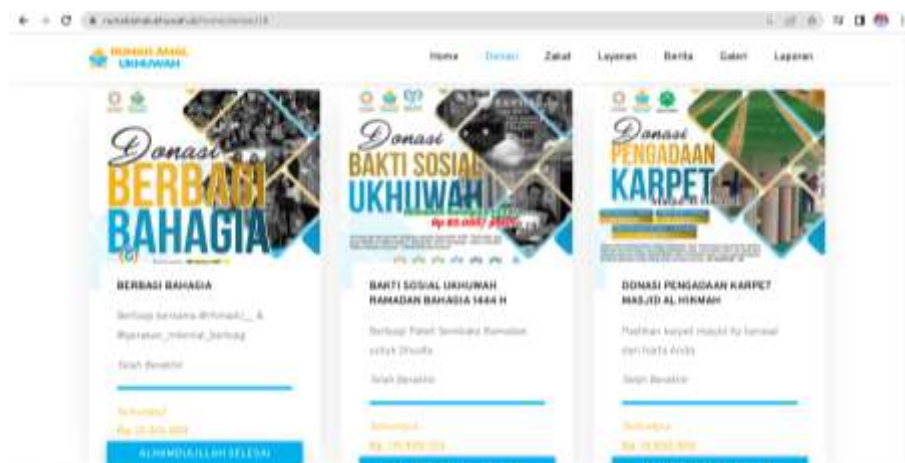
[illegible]

RUMAH AMAL UKHUWAH

Home Donasi Zakat Layanan Berita Galeri Layanan

Donasi BERBAGI BAHAGIA

BERBAGI BAHAGIA

Berbagi bersama @rhmaiki\_ & @gerakan\_milenial\_berbagi

Telah Berakhir

Terkumpul

Rp 10.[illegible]

ALHAMDULILLAH SELESAI

Donasi BAKTI SOSIAL UKHUWAH

Rp 85.000/ paket

BAKTI SOSIAL UKHUWAH RAMADAN BAHAGIA 1444 H

Berbagi Paket Sembako Ramadan untuk Dhuafa

Telah Berakhir

Terkumpul

Rp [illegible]

Donasi PENGADAAN KARPET

DONASI PENGADAAN KARPET MASJID AL HIKMAH

Hadirkan karpet masjid itu bersama dari harta Anda

Telah Berakhir

Terkumpul

Rp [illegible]